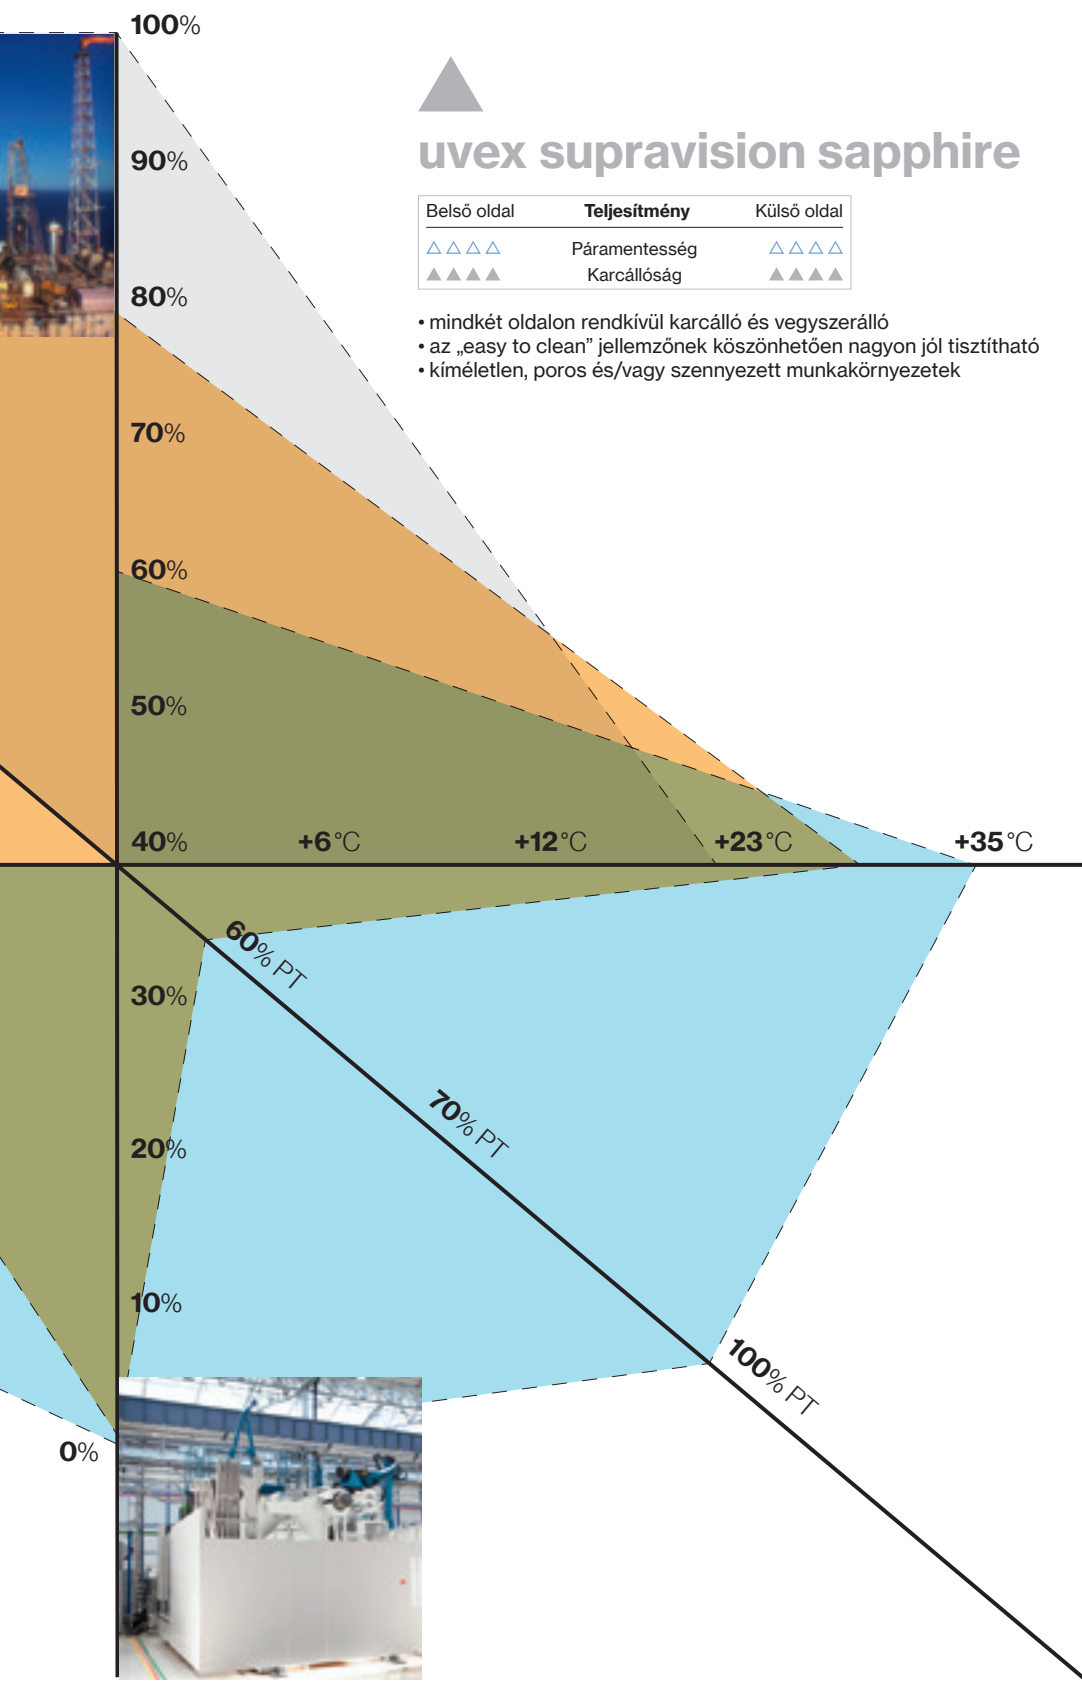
100%

uvex supravision sapphire

| Belső oldal | Teljesítmény | Külső oldal |
|---|---|---|
| △△△△ | Páramentesség | △△△△ |
| ▲▲▲▲ | Karcállóság | ▲▲▲▲ |

• mindkét oldalon rendkívül karcálló és vegyszerálló
• az „easy to clean” jellemzőnek köszönhetően nagyon jól tisztítható
• kíméletlen, poros és/vagy szennyezett munkakörnyezetek

90%

80%

70%

60%

50%

40%

+6°C

+12°C

+23°C

+35°C

60% PT

30%

70% PT

20%

10%

100% PT

0%